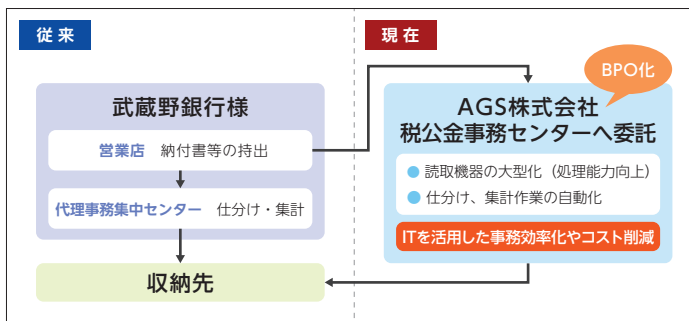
従来

武蔵野銀行様

営業店　納付書等の持出

代理事務集中センター　仕分け・集計

収納先

現在

BPO化

AGS株式会社
税公金事務センターへ委託

読取機器の大型化（処理能力向上）

仕分け、集計作業の自動化

ITを活用した事務効率化やコスト削減